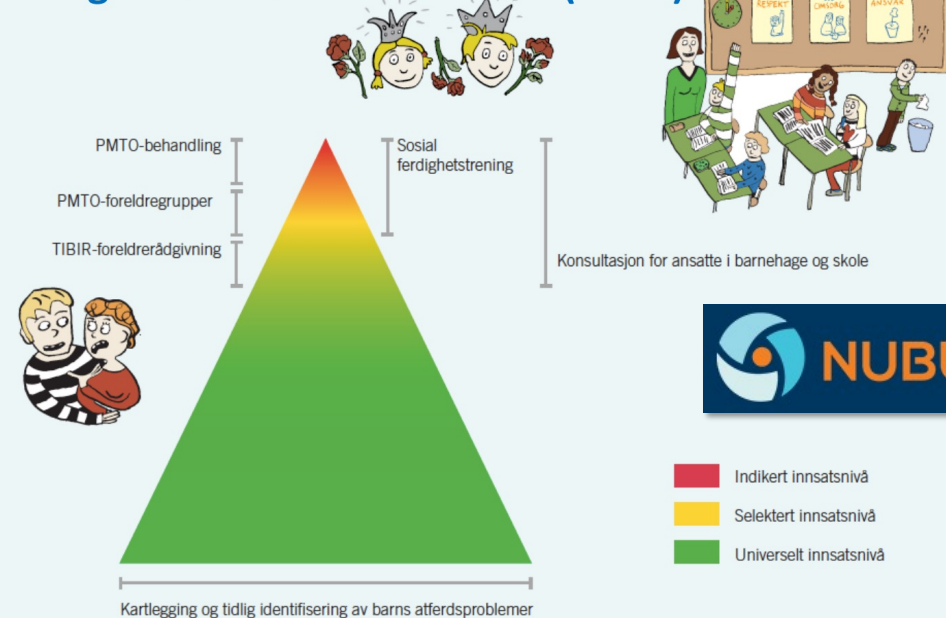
RESPEKT OMSORG ANSVAR

PMTO-behandling

PMTO-foreldregrupper

TIBIR-foreldrerådgivning

Sosial ferdighetstrening

Konsultasjon for ansatte i barnehage og skole

NUBU

Indikert innsatsnivå

Selektert innsatsnivå

Universelt innsatsnivå

Kartlegging og tidlig identifisering av barns atferdsproblemer